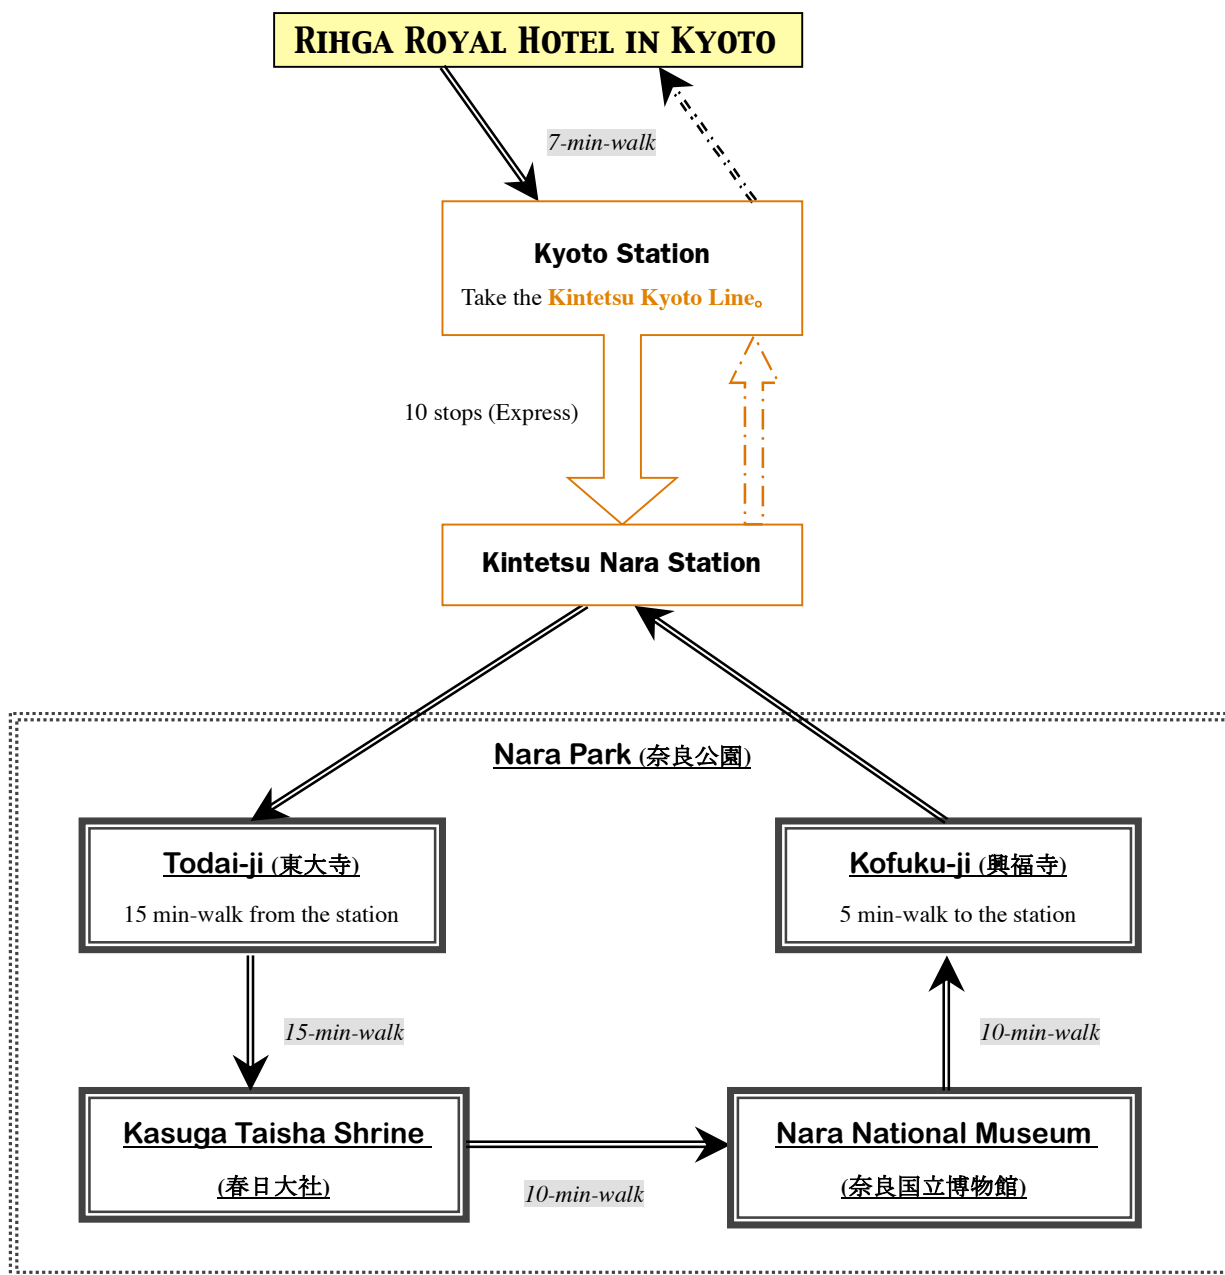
Rihga Royal Hotel in Kyoto

7-min-walk

Kyoto Station

Take the Kintetsu Kyoto Line。

10 stops (Express)

Kintetsu Nara Station

Nara Park (奈良公園)

Todai-ji (東大寺)

15 min-walk from the station

Kofuku-ji (興福寺)

5 min-walk to the station

15-min-walk

10-min-walk

Kasuga Taisha Shrine

(春日大社)

10-min-walk

Nara National Museum

(奈良国立博物館)